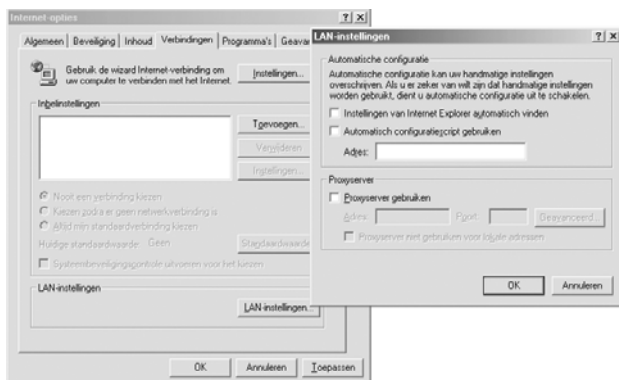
Internet-opties ? X

Algemeen | Beveiliging | Inhoud | Verbindingen | Programma's | Geavan

Gebruik de wizard Internet-verbinding om uw computer te verbinden met het Internet.

Instellingen...

Inbelinstellingen

Toevoegen...

Verwijderen

Instellingen...

Nooit een verbinding kiezen

Kiezen zodra er geen netwerkverbinding is

Altijd mijn standaardverbinding kiezen

Huidige standaardwaarde: Geen

Standaardwaarde

Systeembeveiligingscontrole uitvoeren voor het kiezen

LAN-instellingen

LAN-instellingen...

OK Annuleren Toepassen

LAN-instellingen ? X

Automatische configuratie

Automatische configuratie kan uw handmatige instellingen overschrijven. Als u er zeker van wilt zijn dat handmatige instellingen worden gebruikt, dient u automatische configuratie uit te schakelen.

Instellingen van Internet Explorer automatisch vinden

Automatisch configuratiescript gebruiken

Adres:

Proxyserver

Proxyserver gebruiken

Adres: Poort: Geavanceerd...

Proxyserver niet gebruiken voor lokale adressen

OK Annuleren